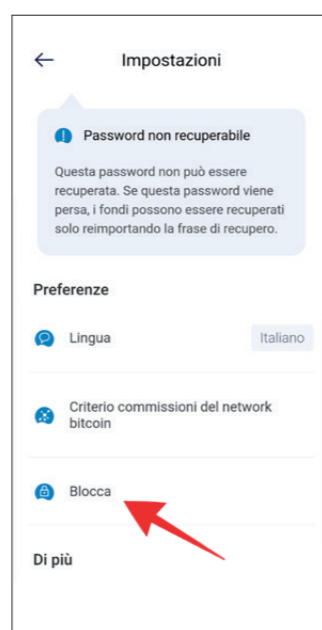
Impostazioni

Password non recuperabile

Questa password non può essere recuperata. Se questa password viene persa, i fondi possono essere recuperati solo reimportando la frase di recupero.

Preferenze

Lingua

Italiano

Criterio commissioni del network bitcoin

Blocca

Di più